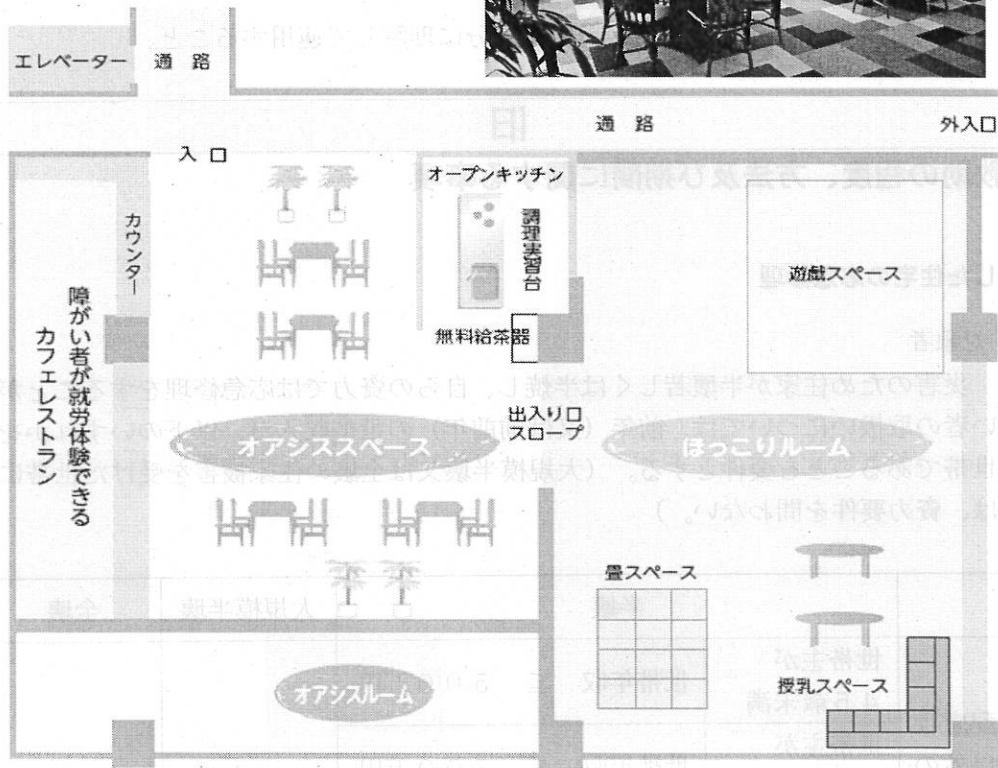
エレベーター
通路
通路
外入口
入口
オープンキッチン
調理実習台
カウンター
障がい者が就労体験できるカフェレストラン
無料給茶器
遊戯スペース
出入り口スロープ
オアシススペース
ほっこりルーム
畳スペース
オアシスルーム
授乳スペース